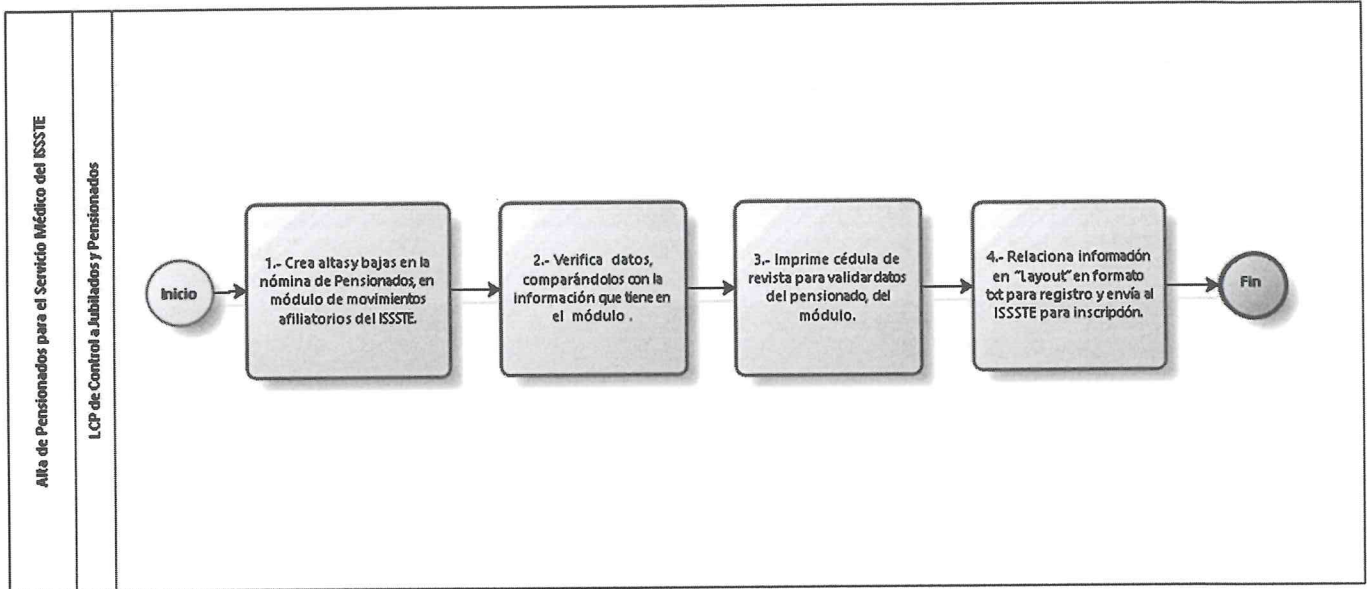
Alta de Pensionados para el Servicio Médico del ISSSTE

LCP de Control a Jubilados y Pensionados

Inicio

1.- Crea altas y bajas en la nómina de Pensionados, en módulo de movimientos afiliatorios del ISSSTE.

2.- Verifica datos, comparándolos con la información que tiene en el módulo .

3.- Imprime cédula de revista para validar datos del pensionado, del módulo.

4.- Relaciona información en "Layout" en formato txt para registro y envía al ISSSTE para inscripción.

Fin